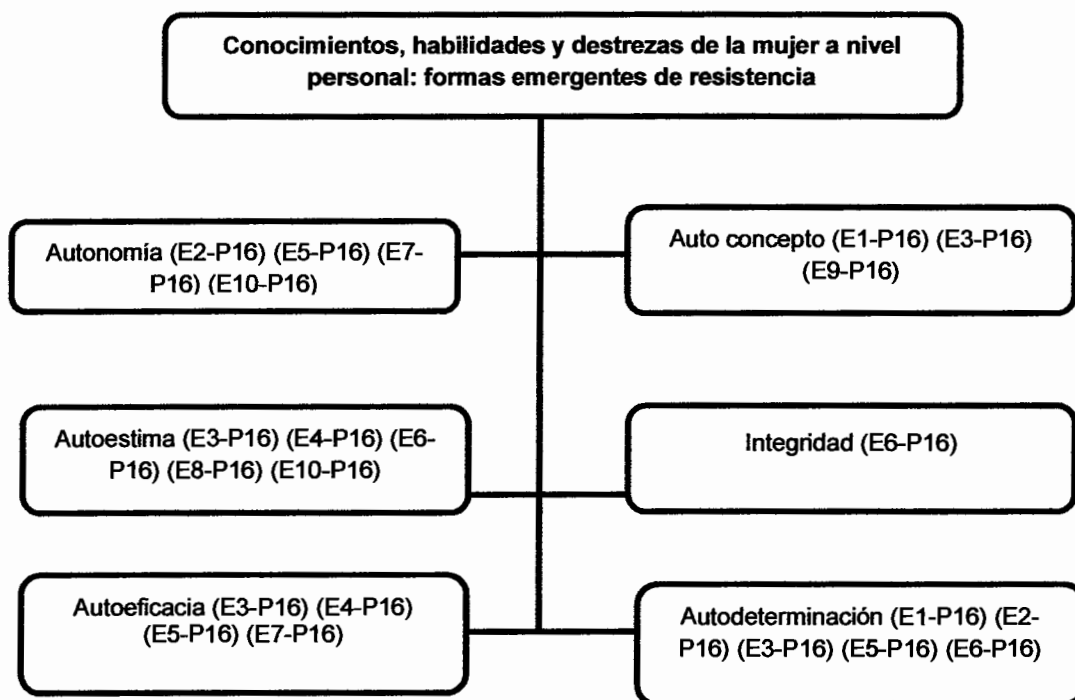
Conocimientos, habilidades y destrezas de la mujer a nivel personal: formas emergentes de resistencia

Autonomía (E2-P16) (E5-P16) (E7-P16) (E10-P16)

Auto concepto (E1-P16) (E3-P16) (E9-P16)

Autoestima (E3-P16) (E4-P16) (E6-P16) (E8-P16) (E10-P16)

Integridad (E6-P16)

Autoeficacia (E3-P16) (E4-P16) (E5-P16) (E7-P16)

Autodeterminación (E1-P16) (E2-P16) (E3-P16) (E5-P16) (E6-P16)